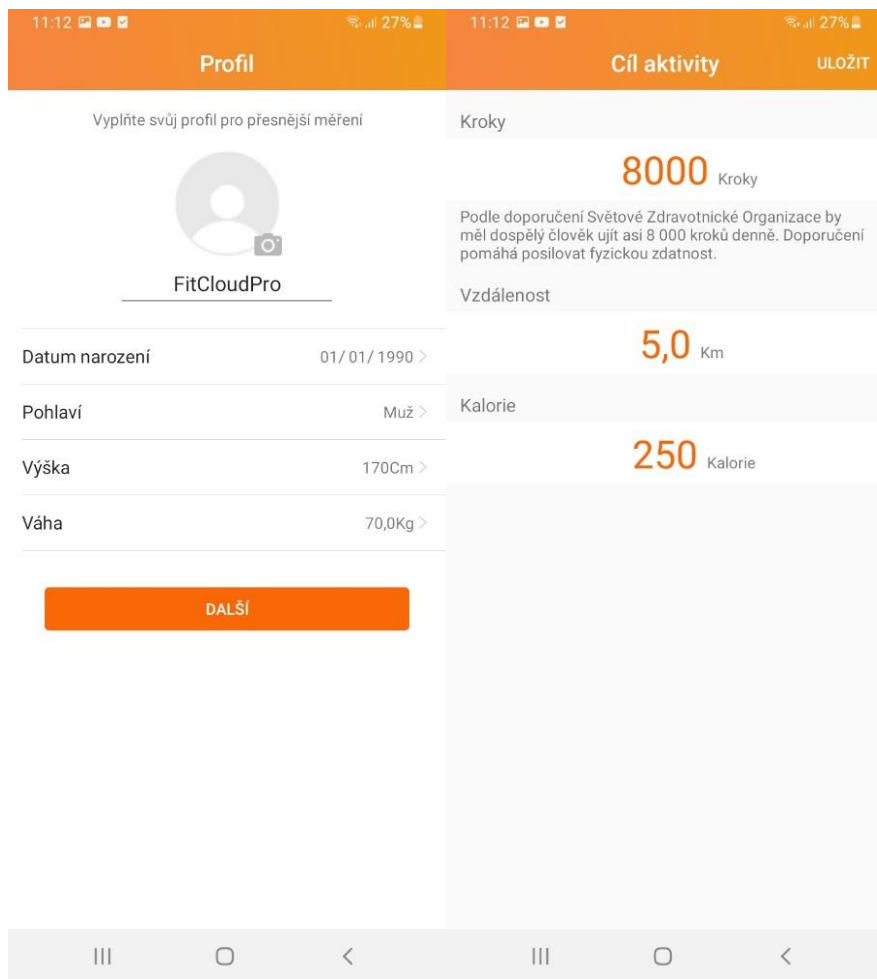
11:12 27%

Profil

Vyplňte svůj profil pro přesnější měření

FitCloudPro

Datum narození 01/01/1990 >

Pohlaví Muž >

Výška 170Cm >

Váha 70,0Kg >

DALŠÍ

11:12 27%

Cíl aktivity ULOŽIT

Kroky

8000 Kroky

Podle doporučení Světové Zdravotnické Organizace by měl dospělý člověk ujít asi 8 000 kroků denně. Doporučení pomáhá posilovat fyzickou zdatnost.

Vzdálenost

5,0 Km

Kalorie

250 Kalorie